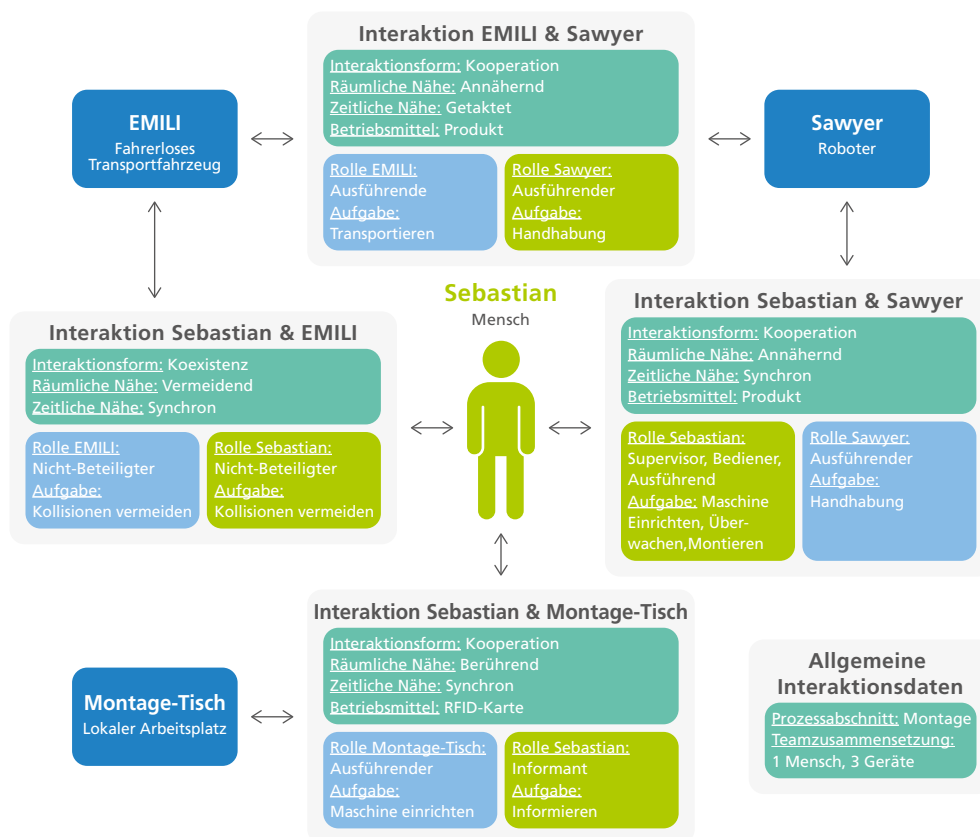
Interaktion EMILI & Sawyer

Interaktionsform: Kooperation
Räumliche Nähe: Annähernd
Zeitliche Nähe: Getaktet
Betriebsmittel: Produkt

Rolle EMILI:
Ausführende
Aufgabe:
Transportieren

Rolle Sawyer:
Ausführender
Aufgabe:
Handhabung

EMILI
Fahrerloses Transportfahrzeug

Sawyer
Roboter

Sebastian
Mensch

Interaktion Sebastian & EMILI

Interaktionsform: Koexistenz
Räumliche Nähe: Vermeidend
Zeitliche Nähe: Synchron

Rolle EMILI:
Nicht-Beteiligter
Aufgabe:
Kollisionen vermeiden

Rolle Sebastian:
Nicht-Beteiligter
Aufgabe:
Kollisionen vermeiden

Interaktion Sebastian & Sawyer

Interaktionsform: Kooperation
Räumliche Nähe: Annähernd
Zeitliche Nähe: Synchron
Betriebsmittel: Produkt

Rolle Sebastian:
Supervisor, Bediener, Ausführend
Aufgabe: Maschine Einrichten, Überwachen,Montieren

Rolle Sawyer:
Ausführender
Aufgabe:
Handhabung

Interaktion Sebastian & Montage-Tisch

Interaktionsform: Kooperation
Räumliche Nähe: Berührend
Zeitliche Nähe: Synchron
Betriebsmittel: RFID-Karte

Rolle Montage-Tisch:
Ausführender
Aufgabe:
Maschine einrichten

Rolle Sebastian:
Informant
Aufgabe:
Informieren

Montage-Tisch
Lokaler Arbeitsplatz

Allgemeine Interaktionsdaten

Prozessabschnitt: Montage
Teamzusammensetzung:
1 Mensch, 3 Geräte